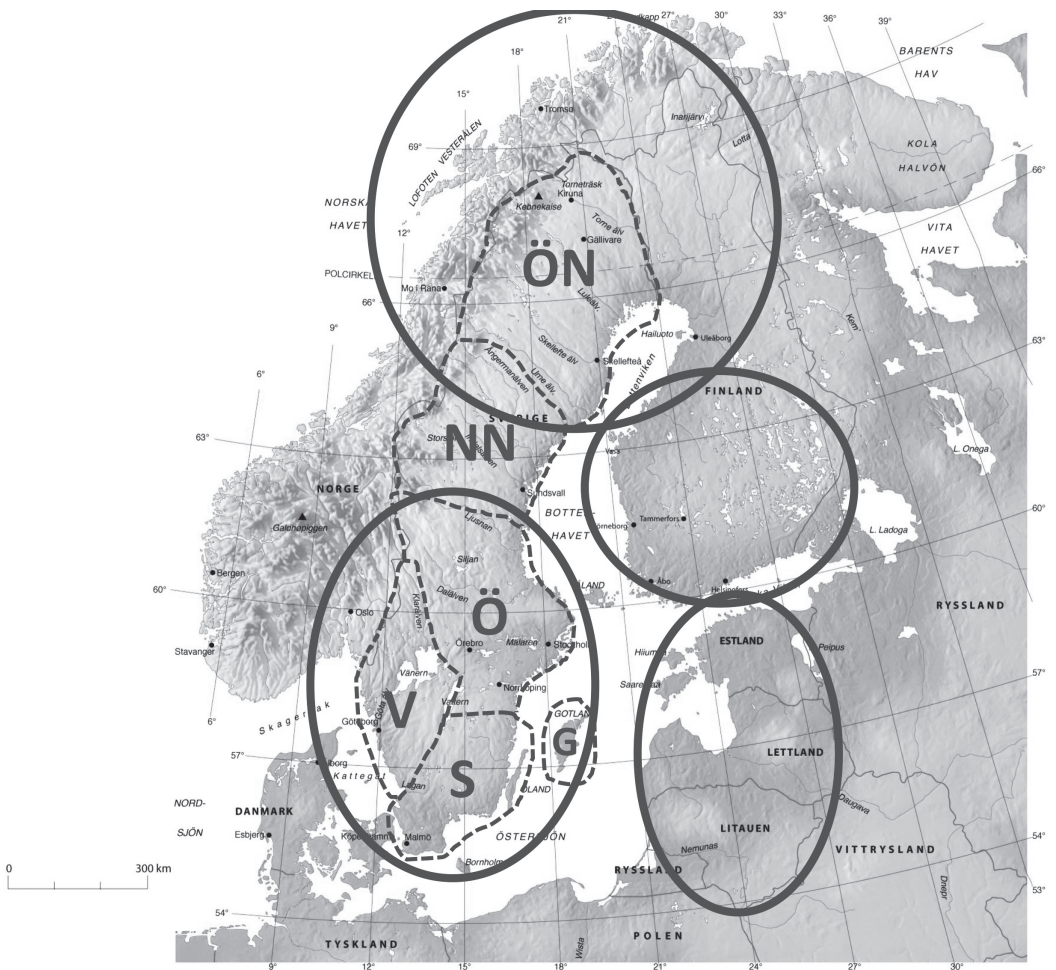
21° 27° 30° 33° 36° 39°
BARENTS HAV
18°
15°
Tromsø
Inarijärvi
Lotta
KOLA HALVÖN
69°
LOFOTEN VESTERÅLEN
Torneträsk
Kiruna
Kebnekaise
NORSKA HAVET
12°
Torne älv
Gällivare
VITA HAVET
66°
ÖN
POLCIRKEL
Mo i Rana
Luleälv
66°
9°
Hailuoto
Uleåborg
Kem
Skellefte älv
Skellefteå
63°
Ångermanälven
Ume älv
6°
FINLAND
SVERIGE
63°
NN
Vasa
L. Onega
NORGE
Sundsvall
BOTTENHAVET
Galdhøpiggen
Ljusnan
Tammerfors
Björneborg
60°
L. Ladoga
Siljan
Bergen
Ö
Åbo
Helsingfors
60°
Oslo
Dalälven
RYSSLAND
Klarälven
Örebro
Mälaren
Stockholm
ESTLAND
Peipus
Stavanger
Hiiumaa
57°
Vänern
Norrköping
Saaremaa
Vättern
GOTLAND
6°
Skagerrak
V
Göteborg
G
LETTLAND
57°
Ålborg
Kattegat
S
Lagan
ÖLAND
Daugava
NORDSJÖN
DANMARK
LITAUEN
54°
Esbjerg
Köpenhamn
Malmö
Nemunas
ÖSTERSJÖN
VITTRYSSLAND
Bornholm
0 300 km
RYSSLAND
53°
Dnepr
54°
POLEN
TYSKLAND
Wisła
9° 12° 15° 18° 21° 24° 27° 30°